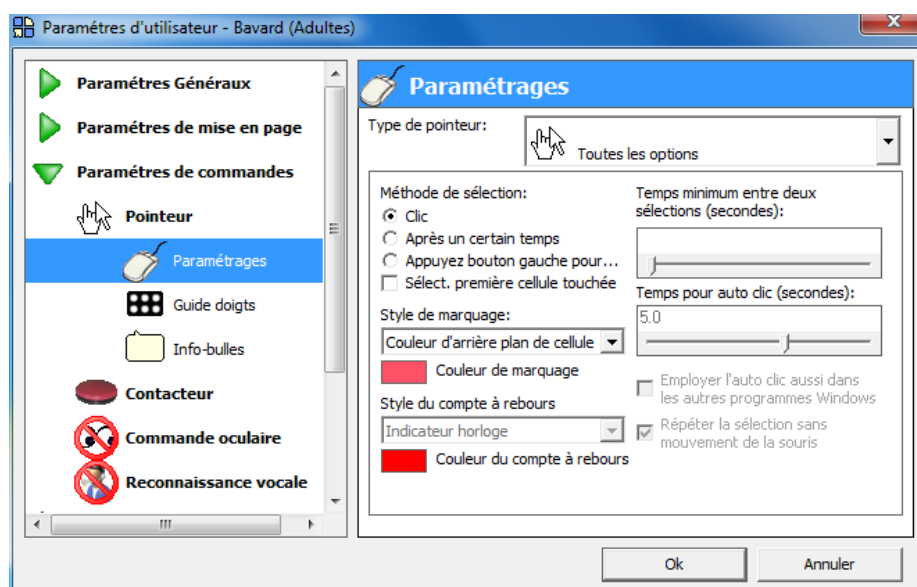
Paramétres d'utilisateur - Bavard (Adultes)

Paramètres Généraux
Paramètres de mise en page
Paramètres de commandes
Pointeur
Paramétrages
Guide doigts
Info-bulles
Contacteur
Commande oculaire
Reconnaissance vocale

Paramétrages

Type de pointeur:
Toutes les options

Méthode de sélection:
Clic
Après un certain temps
Appuyez bouton gauche pour...
Sélect. première cellule touchée

Temps minimum entre deux sélections (secondes):

Temps pour auto clic (secondes):
5.0

Style de marquage:
Couleur d'arrière plan de cellule
Couleur de marquage

Employer l'auto clic aussi dans les autres programmes Windows

Style du compte à rebours
Indicateur horloge
Couleur du compte à rebours

Répéter la sélection sans mouvement de la souris

Ok
Annuler